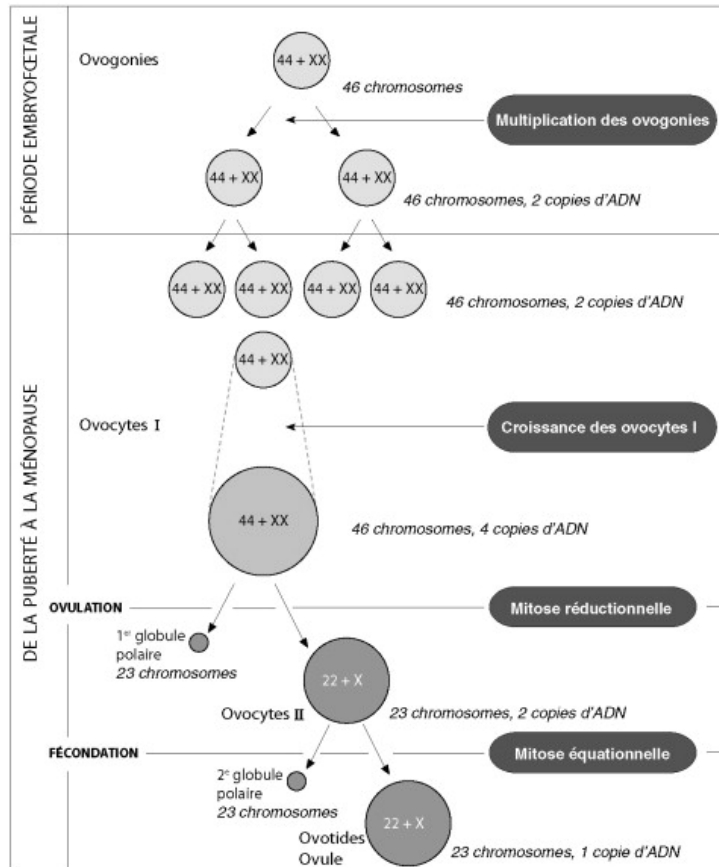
PÉRIODE EMBRYOFŒTALE

Ovogonies

44 + XX

46 chromosomes

Multiplication des ovogonies

44 + XX

44 + XX

46 chromosomes, 2 copies d'ADN

DE LA PUBERTÉ À LA MÉNOPAUSE

44 + XX

44 + XX

44 + XX

44 + XX

46 chromosomes, 2 copies d'ADN

44 + XX

Ovocytes I

Croissance des ovocytes I

44 + XX

46 chromosomes, 4 copies d'ADN

OVULATION

Mitose réductionnelle

1$^{er}$ globule polaire
23 chromosomes

22 + X

Ovocytes II

23 chromosomes, 2 copies d'ADN

FÉCONDATION

Mitose équationnelle

2$^{e}$ globule polaire
23 chromosomes

22 + X

Ovotides
Ovule

23 chromosomes, 1 copie d'ADN